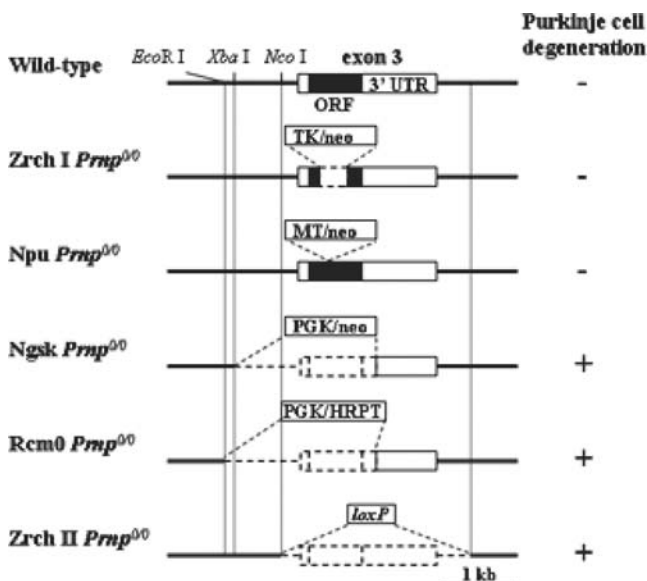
Purkinje cell degeneration

Wild-type
EcoR I
Xba I
Nco I
exon 3
3' UTR
ORF
-

Zrch I $Prnp^{0/0}$
TK/neo
-

Npu $Prnp^{0/0}$
MT/neo
-

Ngsk $Prnp^{0/0}$
PGK/neo
+

Rcm0 $Prnp^{0/0}$
PGK/HRPT
+

Zrch II $Prnp^{0/0}$
loxP
+

1 kb